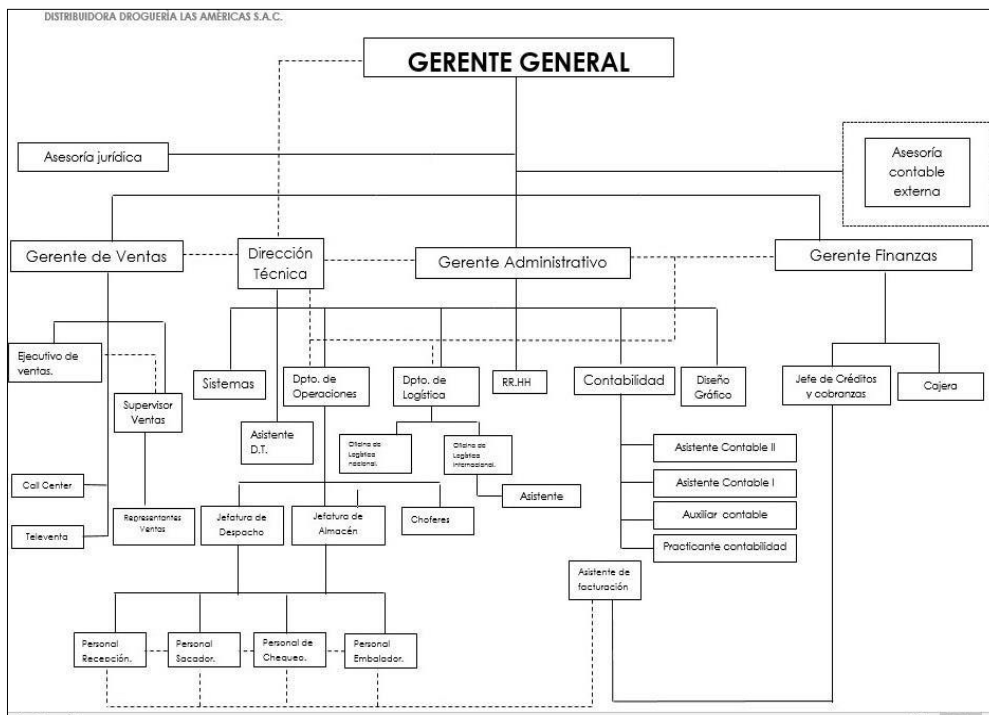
DISTRIBUIDORA DROGUERÍA LAS AMÉRICAS S.A.C.

GERENTE GENERAL

Asesoría jurídica

Asesoría contable externa

Gerente de Ventas

Dirección Técnica

Gerente Administrativo

Gerente Finanzas

Ejecutivo de ventas.

Supervisor Ventas

Sistemas

Dpto. de Operaciones

Dpto. de Logística

RR.HH

Contabilidad

Diseño Gráfico

Jefe de Créditos y cobranzas

Cajera

Asistente D.T.

Oficina de Logística nacional.

Oficina de Logística internacional.

Asistente

Asistente Contable II

Asistente Contable I

Auxiliar contable

Practicante contabilidad

Call Center

Televenta

Representantes Ventas

Jefatura de Despacho

Jefatura de Almacén

Choferes

Asistente de facturación

Personal Recepción.

Personal Sacador.

Personal de Chequeo.

Personal Embalador.